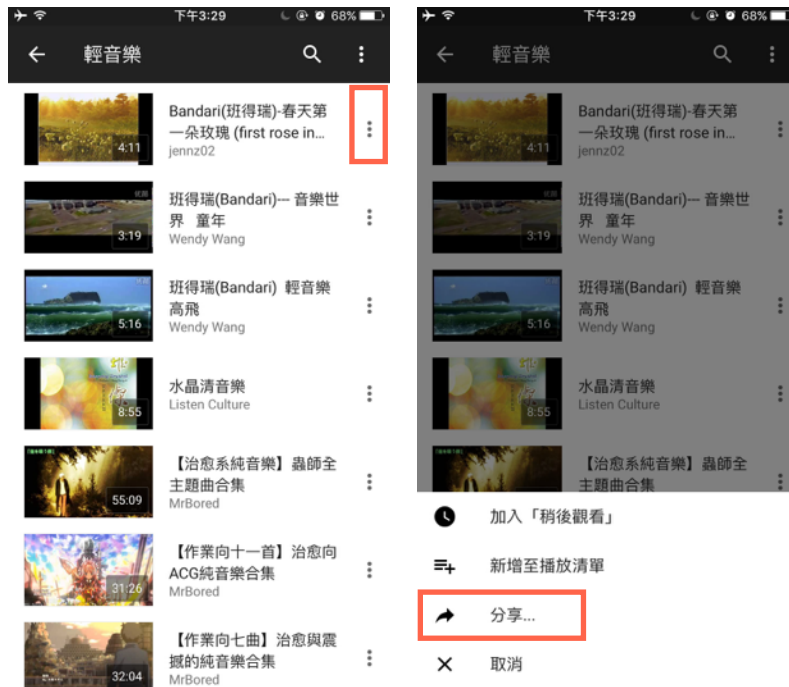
下午3:29 68%

輕音樂

4:11
Bandari(班得瑞)-春天第一朵玫瑰 (first rose in...
jennz02

3:19
班得瑞(Bandari)--- 音樂世界 童年
Wendy Wang

5:16
班得瑞(Bandari) 輕音樂 高飛
Wendy Wang

8:55
水晶清音樂
Listen Culture

55:09
【治愈系純音樂】蟲師全主題曲合集
MrBored

31:26
【作業向十一首】治愈向ACG純音樂合集
MrBored

32:04
【作業向七曲】治愈與震撼的純音樂合集
MrBored

下午3:29 68%

輕音樂

4:11
Bandari(班得瑞)-春天第一朵玫瑰 (first rose in...
jennz02

3:19
班得瑞(Bandari)--- 音樂世界 童年
Wendy Wang

5:16
班得瑞(Bandari) 輕音樂 高飛
Wendy Wang

8:55
水晶清音樂
Listen Culture

【治愈系純音樂】蟲師全主題曲合集

加入「稍後觀看」
新增至播放清單
分享...
取消